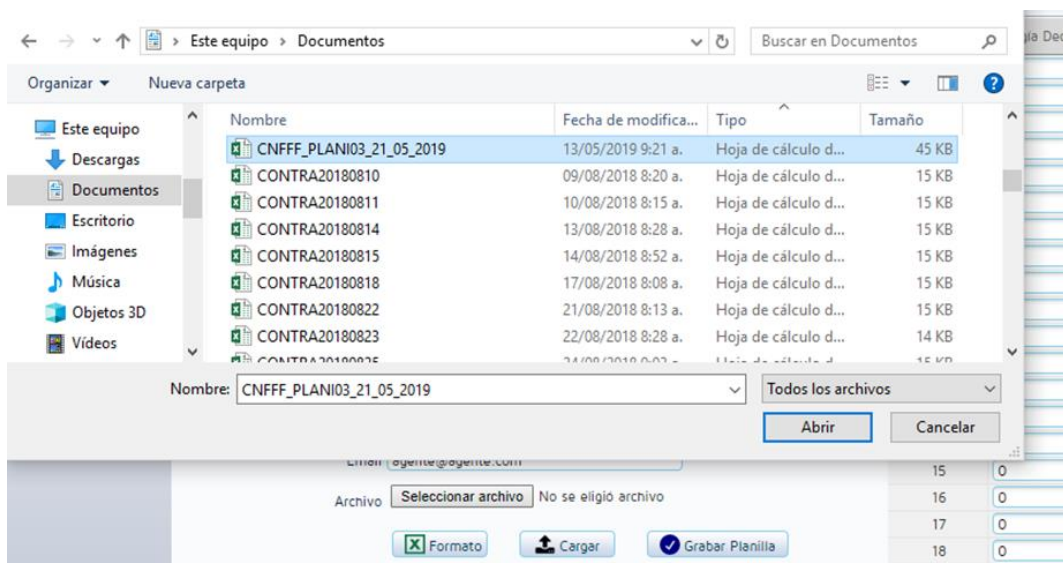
Este equipo > Documentos

Buscar en Documentos

gla Dec

Organizar ▾ Nueva carpeta

Este equipo
Descargas
Documentos
Escritorio
Imágenes
Música
Objetos 3D
Vídeos

| Nombre | Fecha de modifica... | Tipo | Tamaño |
|---|---|---|---|
| CNFFF_PLANI03_21_05_2019 | 13/05/2019 9:21 a. | Hoja de cálculo d... | 45 KB |
| CONTRA20180810 | 09/08/2018 8:20 a. | Hoja de cálculo d... | 15 KB |
| CONTRA20180811 | 10/08/2018 8:15 a. | Hoja de cálculo d... | 15 KB |
| CONTRA20180814 | 13/08/2018 8:28 a. | Hoja de cálculo d... | 15 KB |
| CONTRA20180815 | 14/08/2018 8:52 a. | Hoja de cálculo d... | 15 KB |
| CONTRA20180818 | 17/08/2018 8:08 a. | Hoja de cálculo d... | 15 KB |
| CONTRA20180822 | 21/08/2018 8:13 a. | Hoja de cálculo d... | 15 KB |
| CONTRA20180823 | 22/08/2018 8:28 a. | Hoja de cálculo d... | 14 KB |
| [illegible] | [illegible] | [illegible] | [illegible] |

Nombre: CNFFF_PLANI03_21_05_2019

Todos los archivos

Abrir Cancelar

Email agente@agente.com

Archivo Seleccionar archivo No se eligió archivo

Formato Cargar Grabar Planilla

15 0
16 0
17 0
18 0